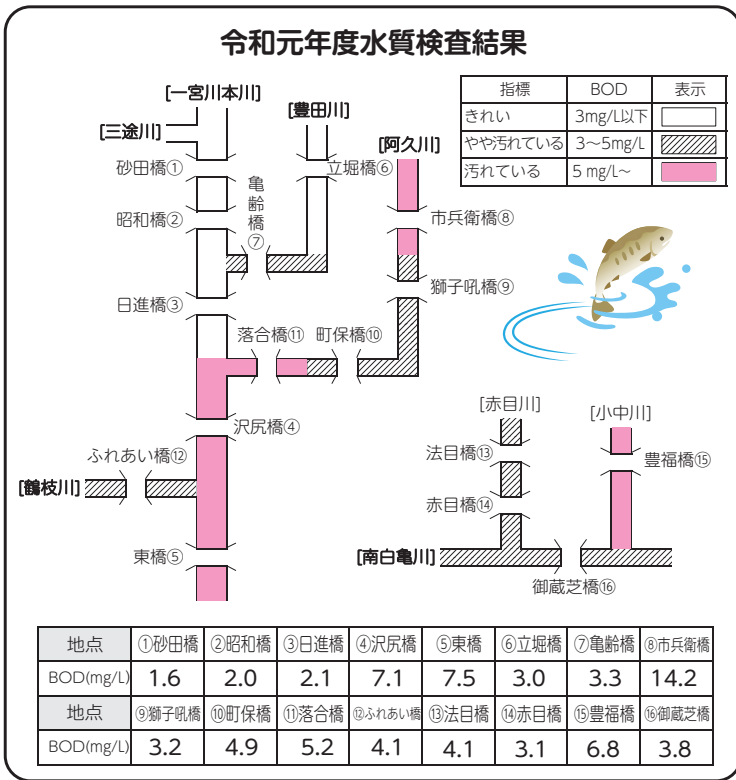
令和元年度水質検査結果

| 指標 | BOD | 表示 |
|---|---|---|
| きれい | 3mg/L以下 | |
| やや汚れている | 3～5mg/L | |
| 汚れている | 5 mg/L～ | |

[一宮川本川]
[三途川]
[豊田川]
[阿久川]
砂田橋①
亀齢橋⑦
立堀橋⑥
昭和橋②
市兵衛橋⑧
獅子吼橋⑨
日進橋③
落合橋⑪
町保橋⑩
沢尻橋④
[赤目川]
[小中川]
ふれあい橋⑫
法目橋⑬
豊福橋⑮
[鶴枝川]
赤目橋⑭
東橋⑤
[南白亀川]
御蔵芝橋⑯

| 地点 | ①砂田橋 | ②昭和橋 | ③日進橋 | ④沢尻橋 | ⑤東橋 | ⑥立堀橋 | ⑦亀齢橋 | ⑧市兵衛橋 |
|---|---|---|---|---|---|---|---|---|
| BOD(mg/L) | 1.6 | 2.0 | 2.1 | 7.1 | 7.5 | 3.0 | 3.3 | 14.2 |
| 地点 | ⑨獅子吼橋 | ⑩町保橋 | ⑪落合橋 | ⑫ふれあい橋 | ⑬法目橋 | ⑭赤目橋 | ⑮豊福橋 | ⑯御蔵芝橋 |
| BOD(mg/L) | 3.2 | 4.9 | 5.2 | 4.1 | 4.1 | 3.1 | 6.8 | 3.8 |